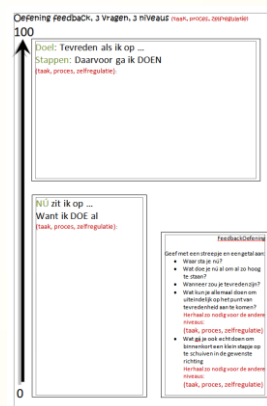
Oefening feedback, 3 vragen, 3 niveaus (taak, proces, zelfregulatie)

100

Doel: Tevreden als ik op …
Stappen: Daarvoor ga ik DOEN
(taak, proces, zelfregulatie):

NÚ zit ik op …
Want ik DOE al
(taak, proces, zelfregulatie):

FeedbackOefening
Geef met een streepje en een getal aan:
• Waar sta je nu?
• Wat doe je nú al om al zo hoog te staan?
• Wanneer zou je tevreden zijn?
• Wat kun je allemaal doen om uiteindelijk op het punt van tevredenheid aan te komen?
Herhaal zo nodig voor de andere niveaus:
(taak, proces, zelfregulatie)
• Wat ga je ook echt doen om binnenkort een klein stapje op te schuiven in de gewenste richting
Herhaal zo nodig voor de andere niveaus:
(taak, proces, zelfregulatie)

0